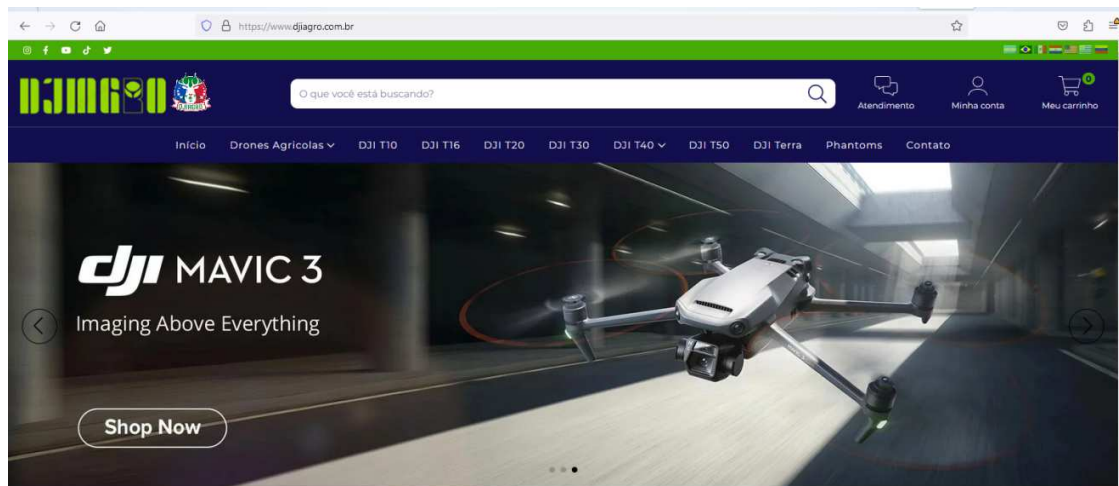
https://www.djiagro.com.br

DJIAGRO

O que você está buscando?

Atendimento
Minha conta
Meu carrinho
0

Início
Drones Agricolas
DJI T10
DJI T16
DJI T20
DJI T30
DJI T40
DJI T50
DJI Terra
Phantoms
Contato

dji MAVIC 3
Imaging Above Everything

Shop Now